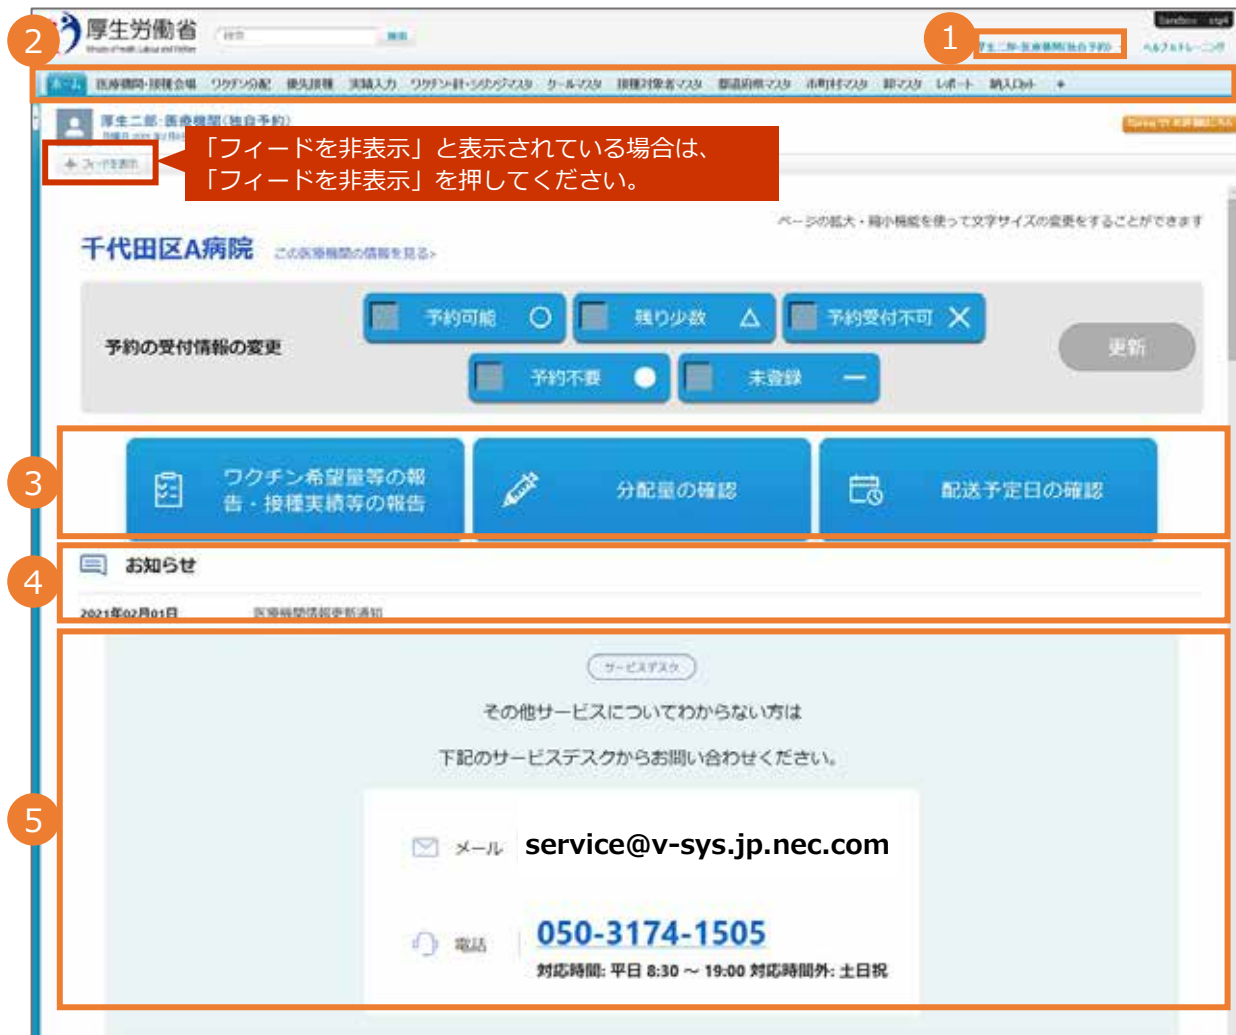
2

厚生労働省

検索

1

厚生二郎・医療機関(独自予約)

ヘルプ&トレーニング

ホーム 医療機関・接種会場 ワクチン分配 優先接種 実績入力 ワクチン・針・シリンジマスタ クールマスタ 接種対象者マスタ 都道府県マスタ 市町村マスタ 卸マスタ レポート 納入Dash +

厚生二郎・医療機関(独自予約)

+ フィードを表示

「フィードを非表示」と表示されている場合は、
「フィードを非表示」を押してください。

ページの拡大・縮小機能を使って文字サイズの変更をすることができます

千代田区A病院 この医療機関の情報を見る>

予約の受付情報の変更

予約可能 ○

残り少数 △

予約受付不可 ✕

予約不要 ●

未登録 ー

更新

3

ワクチン希望量等の報告・接種実績等の報告

分配量の確認

配送予定日の確認

4

お知らせ

2021年02月01日 医療機関情報更新通知

5

サービスデスク

その他サービスについてわからない方は

下記のサービスデスクからお問い合わせください。

メール service@v-sys.jp.nec.com

電話 050-3174-1505

対応時間: 平日 8:30 ～ 19:00 対応時間外: 土日祝